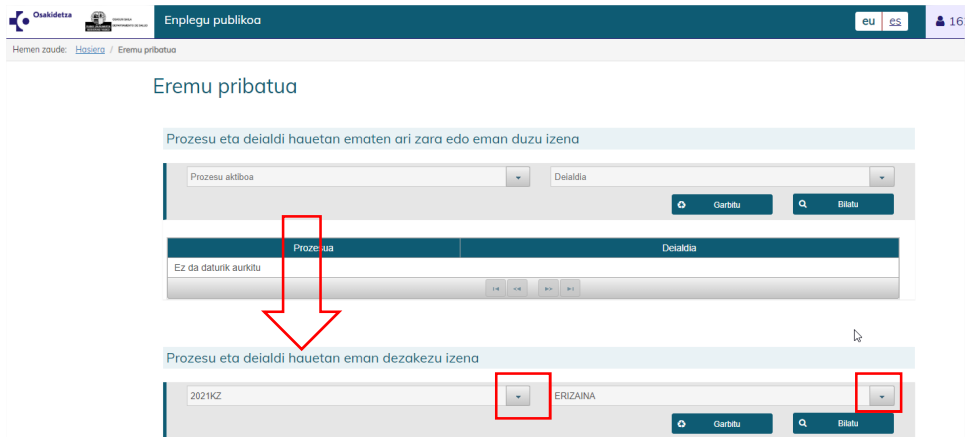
Osakidetza

Enplegu publikoa

eu es

16

Hemen zaude: Hasiera / Eremu pribatua

Eremu pribatua

Prozesu eta deialdi hauetan ematen ari zara edo eman duzu izena

Prozesu aktiboa

Deialdia

Garbitu

Bilatu

| Prozesua | Deialdia |
|---|---|
| Ez da daturik aurkitu | |

Prozesu eta deialdi hauetan eman dezakezu izena

2021KZ

ERIZAINA

Garbitu

Bilatu